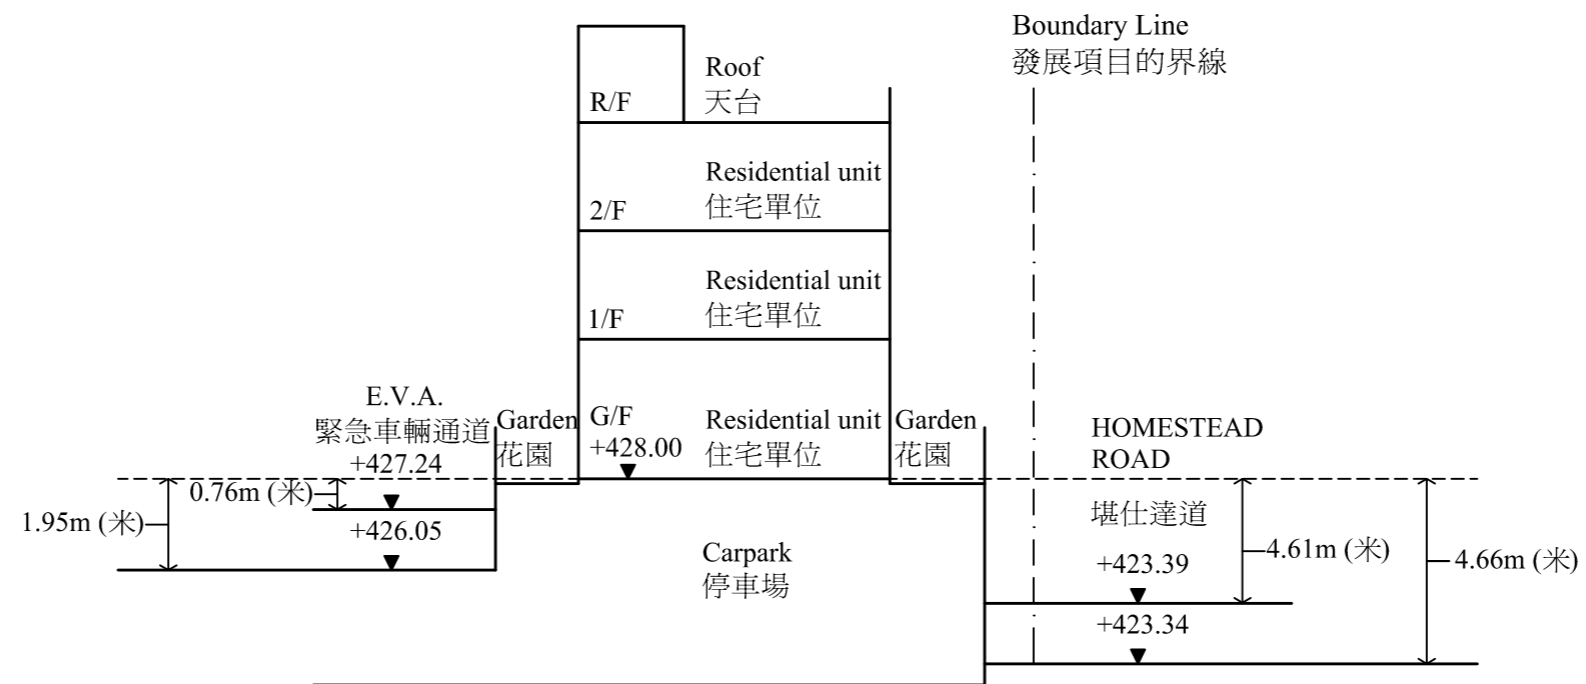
Boundary Line
發展項目的界線

Roof
天台
R/F

Residential unit
住宅單位
2/F

Residential unit
住宅單位
1/F

E.V.A.
緊急車輛通道
+427.24

Garden
花園

G/F
+428.00

Residential unit
住宅單位

Garden
花園

HOMESTEAD
ROAD

0.76m (米)
1.95m (米)
+426.05

堪仕達道
4.61m (米)
4.66m (米)

Carpark
停車場

+423.39
+423.34